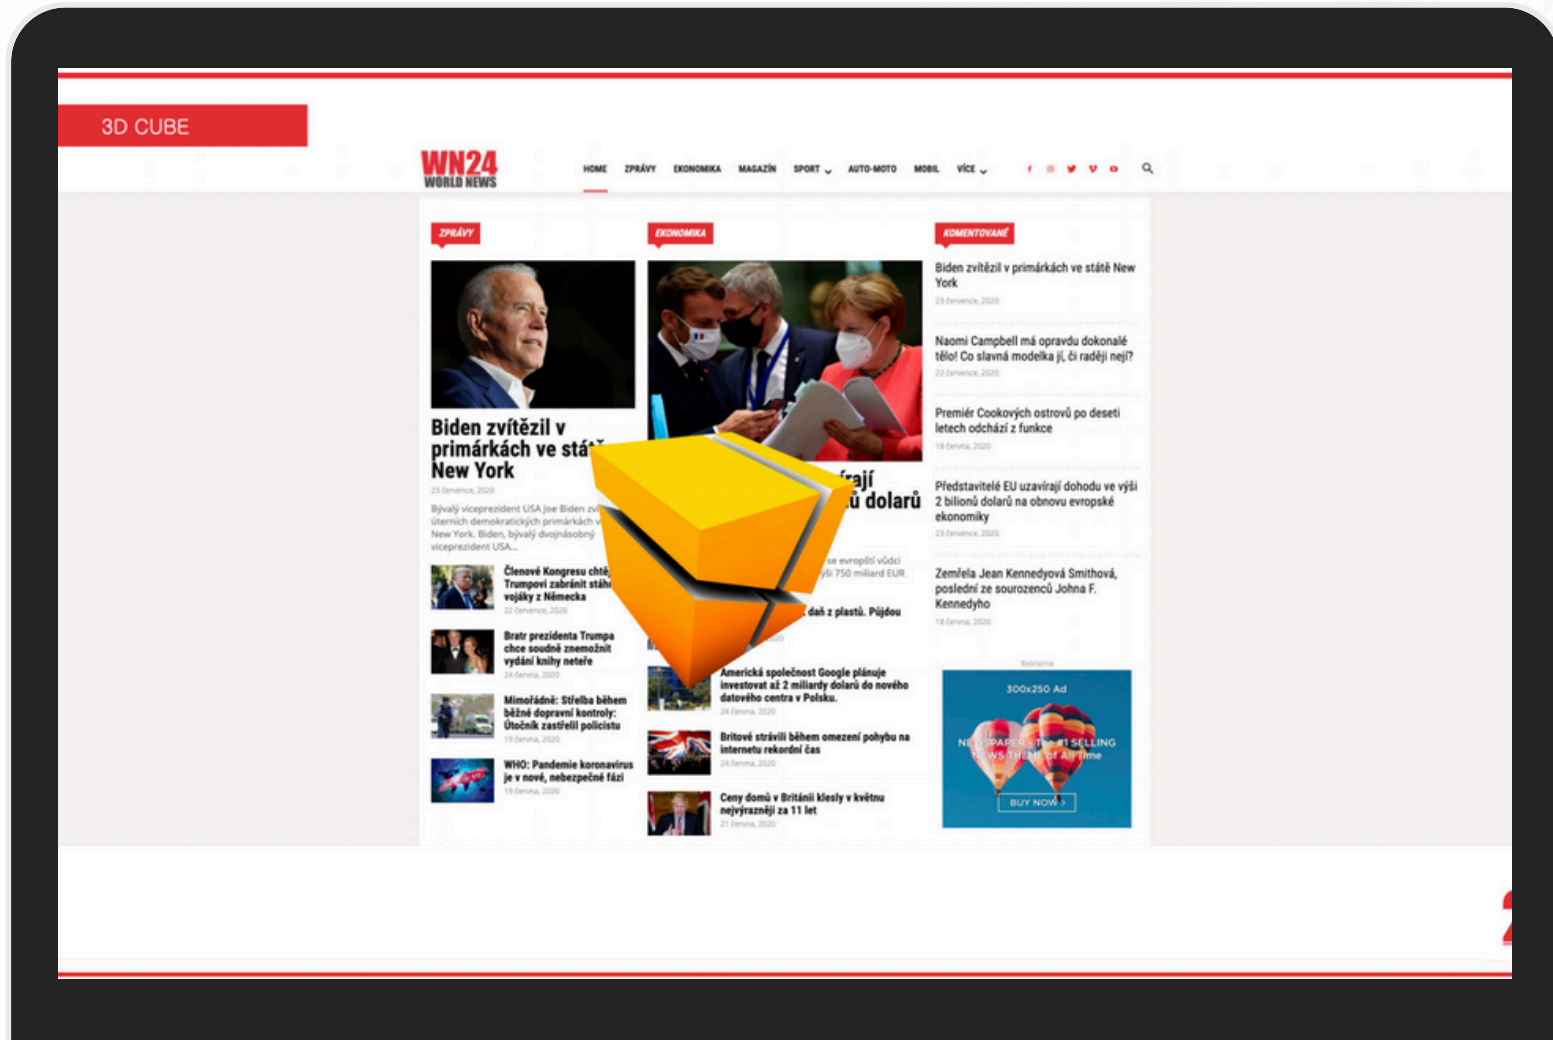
3D CUBE

WN24
WORLD NEWS

HOME ZPRÁVY EKONOMIKA MAGAZÍN SPORT AUTO-MOTO MOBIL VÍCE

ZPRÁVY

Biden zvítězil v primárkách ve stát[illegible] New York

23 července, 2020

Bývalý viceprezident USA Joe Biden zv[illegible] úterních demokratických primárkách v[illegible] New York. Biden, bývalý dvojnásobný viceprezident USA...

Členové Kongresu chtě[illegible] Trumpovi zabránit stáh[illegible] vojáky z Německa
22 července, 2020

Bratr prezidenta Trumpa chce soudně znemožnit vydání knihy neteře
24 června, 2020

Mimořádně: Střelba během běžné dopravní kontroly: Útočník zastřelil policistu
19 června, 2020

WHO: Pandemie koronavirus je v nové, nebezpečné fázi
19 června, 2020

EKONOMIKA

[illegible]rají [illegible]ů dolarů

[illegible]se evropští vůdci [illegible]ýši 750 miliard EUR

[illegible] daň z plastů. Půjdou

Americká společnost Google plánuje investovat až 2 miliardy dolarů do nového datového centra v Polsku.
24 června, 2020

Britové strávili během omezení pohybu na internetu rekordní čas
24 června, 2020

Ceny domů v Británii klesly v květnu nejvýrazněji za 11 let
21 června, 2020

KOMENTOVANÉ

Biden zvítězil v primárkách ve státě New York
23 července, 2020

Naomi Campbell má opravdu dokonalé tělo! Co slavná modelka jí, či raději nejí?
22 července, 2020

Premiér Cookových ostrovů po deseti letech odchází z funkce
18 června, 2020

Představitelé EU uzavírají dohodu ve výši 2 bilionů dolarů na obnovu evropské ekonomiky
23 července, 2020

Zemřela Jean Kennedyová Smithová, poslední ze sourozenců Johna F. Kennedyho
18 června, 2020

Reklama

300x250 Ad
NEWSPAPERS The #1 SELLING NEWS THEME of All Time
BUY NOW